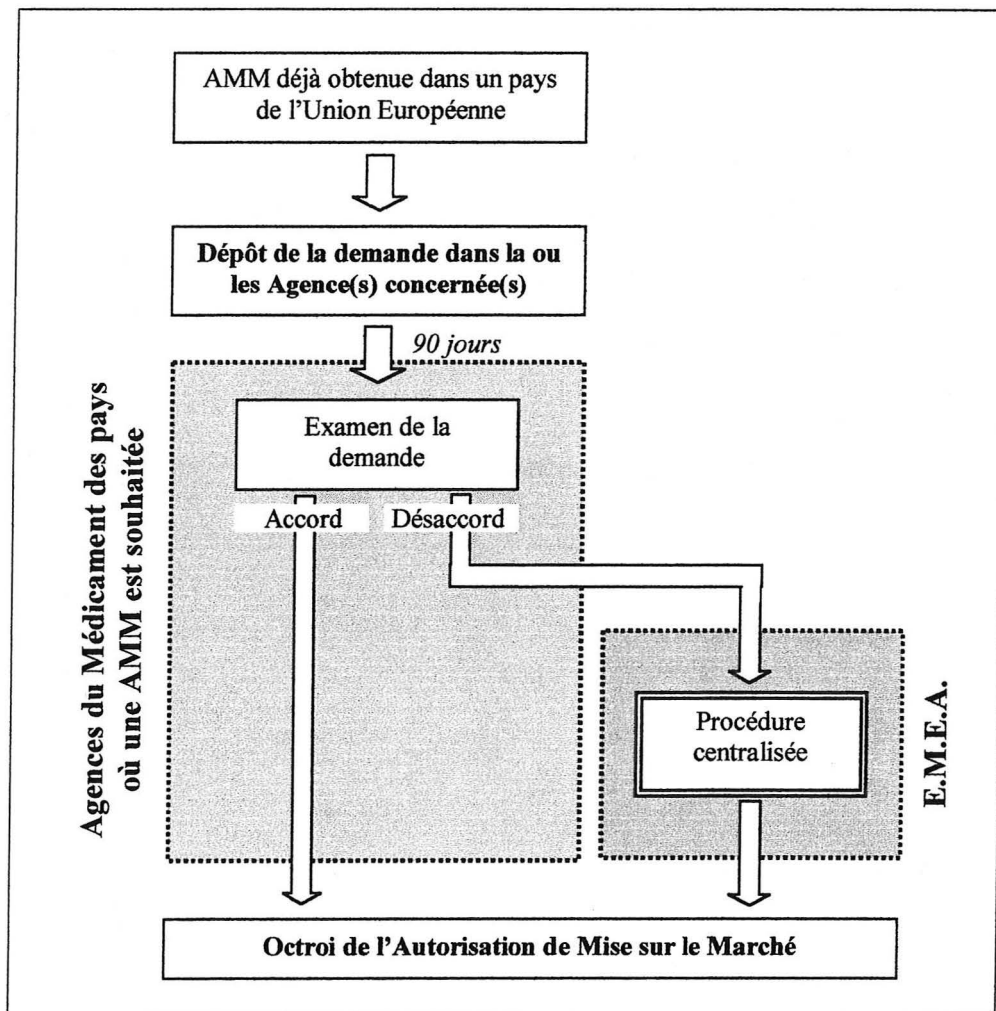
AMM déjà obtenue dans un pays de l'Union Européenne

Dépôt de la demande dans la ou les Agence(s) concernée(s)

90 jours

Agences du Médicament des pays où une AMM est souhaitée

Examen de la demande

Accord

Désaccord

E.M.E.A.

Procédure centralisée

Octroi de l'Autorisation de Mise sur le Marché